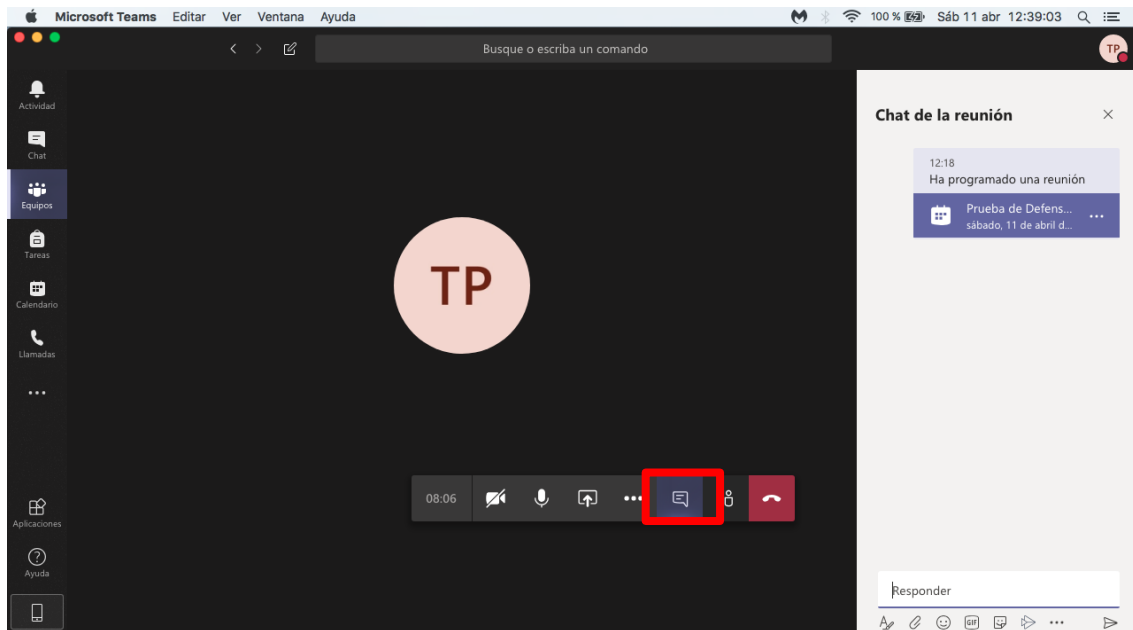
Microsoft Teams Editar Ver Ventana Ayuda

100 % Sáb 11 abr 12:39:03

Busque o escriba un comando

TP

Actividad

Chat

Equipos

Tareas

Calendario

Llamadas

...

Aplicaciones

Ayuda

TP

08:06

Chat de la reunión

12:18
Ha programado una reunión

Prueba de Defens...
sábado, 11 de abril d...

Responder

GIF